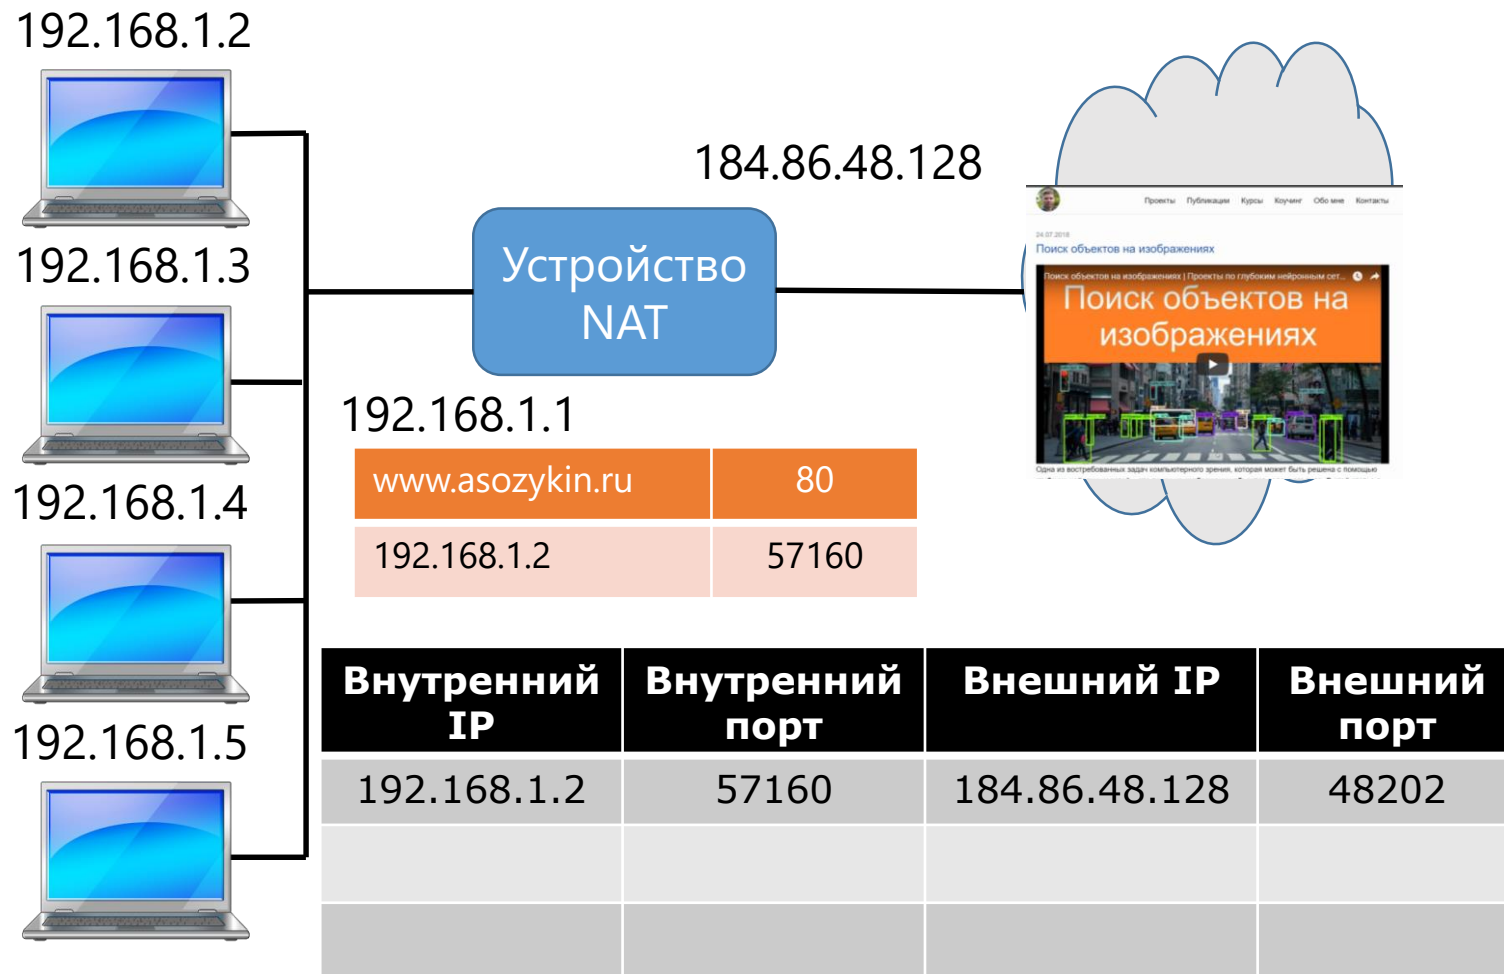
192.168.1.2

192.168.1.3

192.168.1.4

192.168.1.5

184.86.48.128

Устройство NAT

192.168.1.1

| www.asozykin.ru | 80 |
|---|---|
| 192.168.1.2 | 57160 |

Проекты Публикации Курсы Коучинг Обо мне Контакты

24.07.2018

Поиск объектов на изображениях

Поиск объектов на изображениях | Проекты по глубоким нейронным сет...

Поиск объектов на изображениях

Одна из востребованных задач компьютерного зрения, которая может быть решена с помощью

| Внутренний IP | Внутренний порт | Внешний IP | Внешний порт |
|---|---|---|---|
| 192.168.1.2 | 57160 | 184.86.48.128 | 48202 |
| | | | |
| | | | |